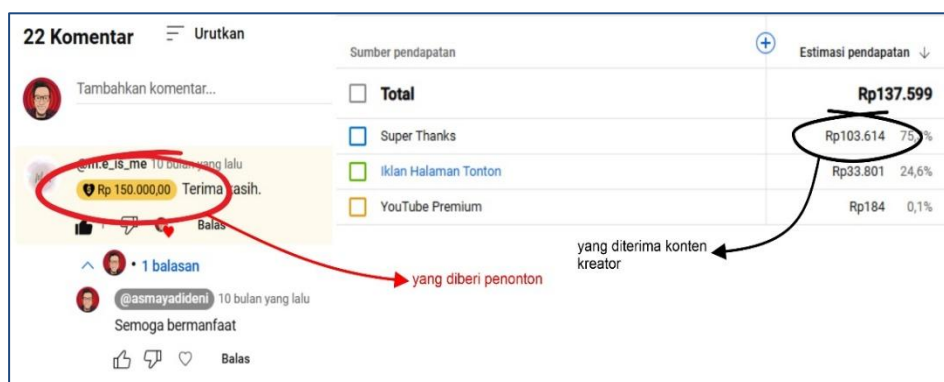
22 Komentar Urutkan

Tambahkan komentar...

@m.e_is_me 10 bulan yang lalu
Rp 150.000,00 Terima kasih.
Balas

1 balasan

@asmayadideni 10 bulan yang lalu
Semoga bermanfaat
Balas

yang diberi penonton

Sumber pendapatan | Estimasi pendapatan

| | |
|---|---|
| Total | Rp137.599 |
| Super Thanks | Rp103.614 75,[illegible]% |
| Iklan Halaman Tonton | Rp33.801 24,6% |
| YouTube Premium | Rp184 0,1% |

yang diterima konten kreator